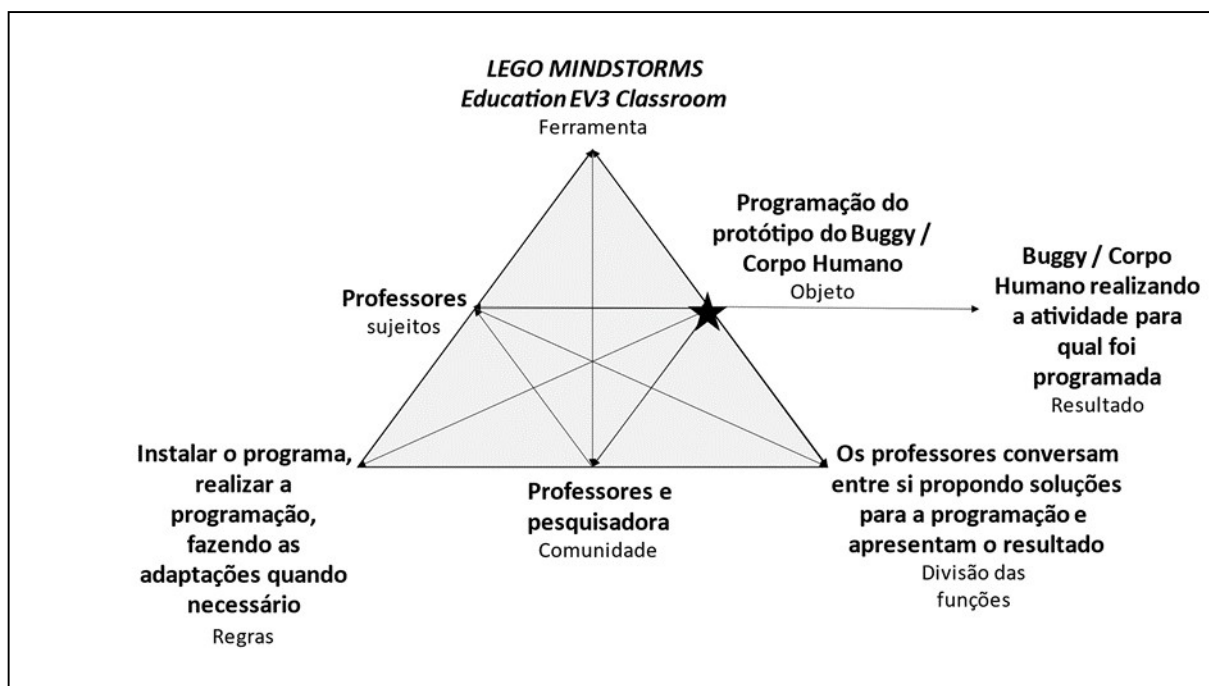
LEGO MINDSTORMS
Education EV3 Classroom
Ferramenta

Programação do protótipo do Buggy / Corpo Humano
Objeto

Buggy / Corpo Humano realizando a atividade para qual foi programada
Resultado

Professores
sujeitos

Instalar o programa, realizar a programação, fazendo as adaptações quando necessário
Regras

Professores e pesquisadora
Comunidade

Os professores conversam entre si propondo soluções para a programação e apresentam o resultado
Divisão das funções